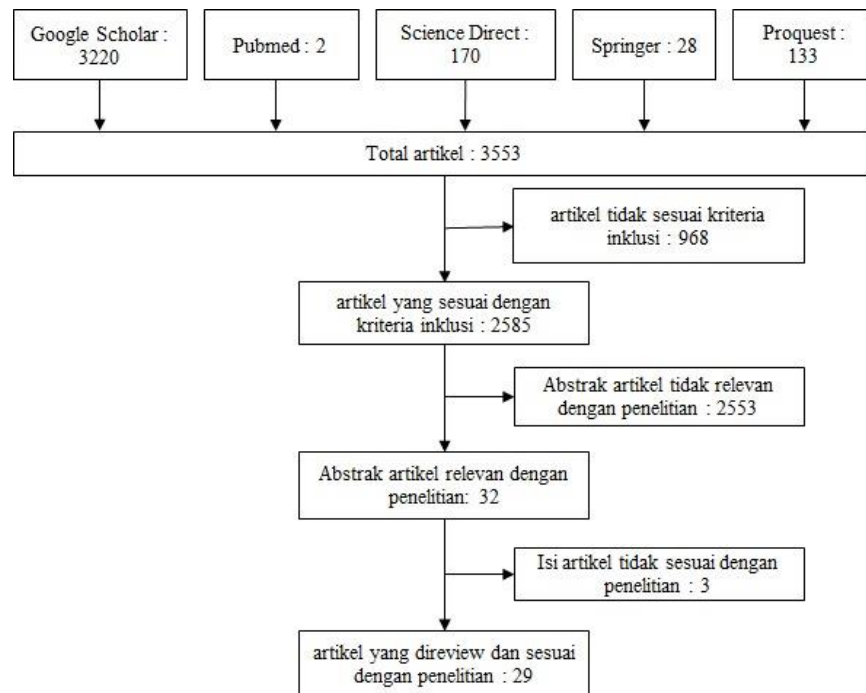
Google Scholar : 3220

Pubmed : 2

Science Direct : 170

Springer : 28

Proquest : 133

Total artikel : 3553

artikel tidak sesuai kriteria inklusi : 968

artikel yang sesuai dengan kriteria inklusi : 2585

Abstrak artikel tidak relevan dengan penelitian : 2553

Abstrak artikel relevan dengan penelitian: 32

Isi artikel tidak sesuai dengan penelitian : 3

artikel yang direview dan sesuai dengan penelitian : 29